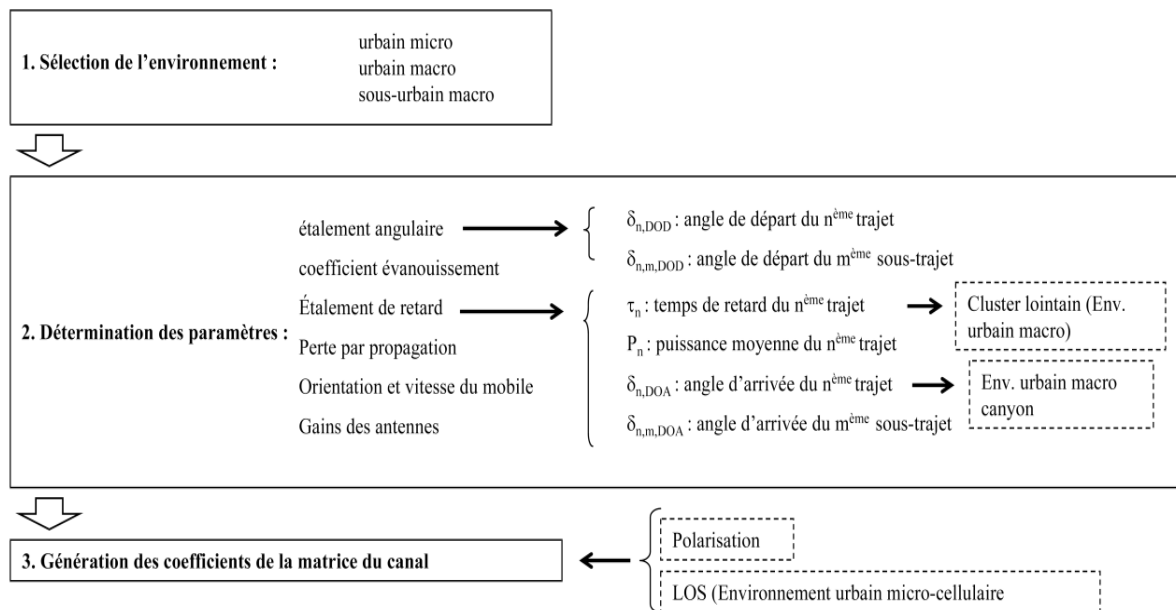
1. Sélection de l'environnement :

urbain micro
urbain macro
sous-urbain macro

2. Détermination des paramètres :

étalement angulaire

coefficient évanouissement

Étalement de retard

Perte par propagation

Orientation et vitesse du mobile

Gains des antennes

$\delta_{n,DOD}$ : angle de départ du $n^{ème}$ trajet

$\delta_{n,m,DOD}$ : angle de départ du $m^{ème}$ sous-trajet

$\tau_n$ : temps de retard du $n^{ème}$ trajet

Cluster lointain (Env. urbain macro)

$P_n$ : puissance moyenne du $n^{ème}$ trajet

$\delta_{n,DOA}$ : angle d'arrivée du $n^{ème}$ trajet

Env. urbain macro canyon

$\delta_{n,m,DOA}$ : angle d'arrivée du $m^{ème}$ sous-trajet

3. Génération des coefficients de la matrice du canal

Polarisation

LOS (Environnement urbain micro-cellulaire